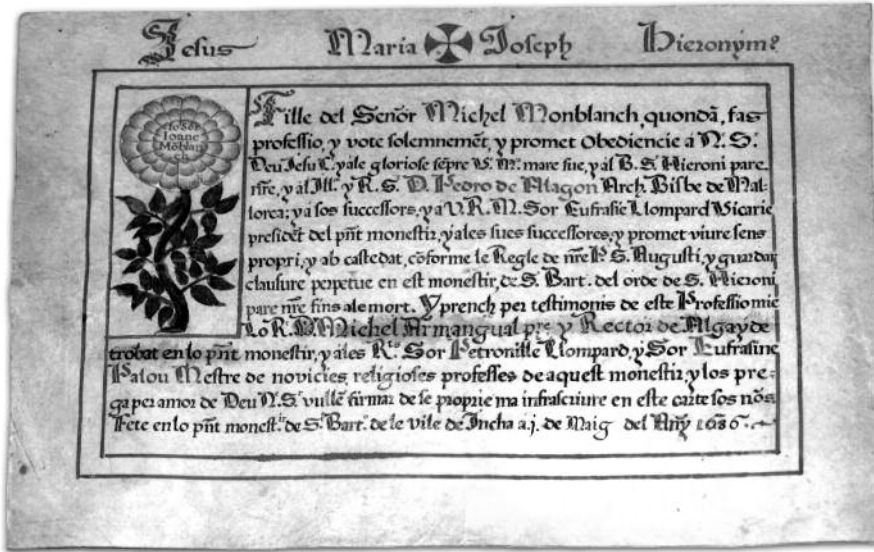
Jesus Maria Joseph Hieronyme

Fille del Senor Michel Monblanch quondã, fas professio, y vote solemnemẽt, y promet Obediencie á N. S. Deu Jesu C. y ale gloriose sẽpre V. M. mare sue, y al B. S. Hieroni pare nre, y al Ill. y R. S. D. Pedro de Aragon Arch. Bisbe de Mallorca; y á sos successors, y a V. R. M. Sor Eufrasie Llompard Vicarie presidẽt del pñt monestir, y ales sues successores, y promet viure sens propri, y ab castedat, cõforme le Regle de nre P. S. Augusti, y guardar clausure perpetue en est monestir de S. Bart. del orde de S. Hieroni pare nre fins ale mort. Y prench per testimonis de esta Professio mie Lo R. D. Michel Armangual pre y Rector de Algayde trobat en lo pñt monestir, y ales R. Sor Petronille Llompard, y Sor Eufrasine Patou Mestre de novicies, religioses professes de aquest monestir, y los prega per amor de Deu N. S. vullẽ firmar de se proprie ma infrascriure en este carte sos nõs. Fete en lo pñt monest. de S. Bart. de le vile de Incha a.j. de Maig del Any 1636.

Ioane Mõbla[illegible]